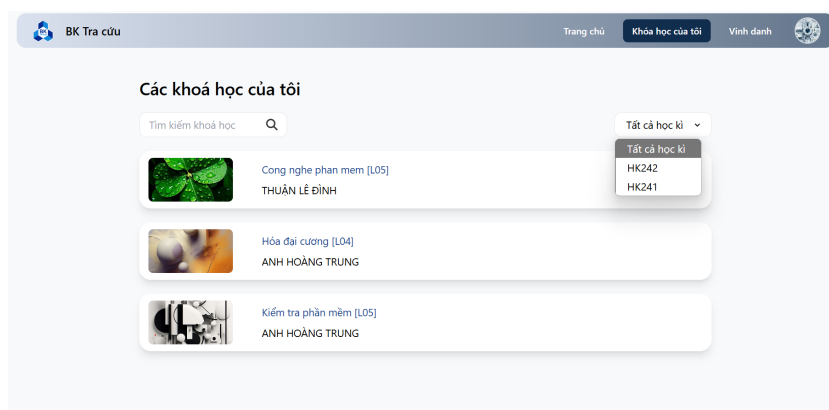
BK Tra cứu

Trang chủ
Khóa học của tôi
Vinh danh

Các khoá học của tôi

Tìm kiếm khoá học

Tất cả học kì
Tất cả học kì
HK242
HK241

Cong nghe phan mem [L05]
THUẬN LÊ ĐÌNH

Hóa đại cương [L04]
ANH HOÀNG TRUNG

Kiểm tra phần mềm [L05]
ANH HOÀNG TRUNG